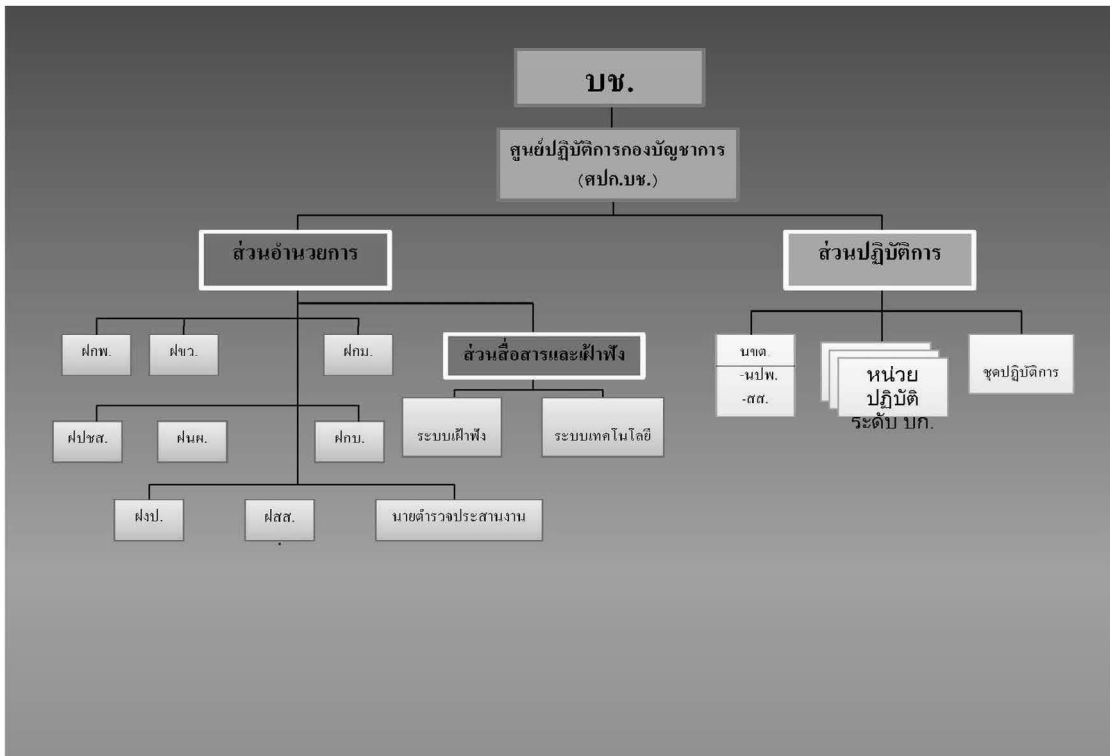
บช.

ศูนย์ปฏิบัติการกองบัญชาการ (ศปก.บช.)

ส่วนอำนวยการ

ส่วนปฏิบัติการ

ฝกพ.

ฝขว.

ฝกม.

ส่วนสื่อสารและเฝ้าฟัง

ระบบเฝ้าฟัง

ระบบเทคโนโลยี

ฝปชส.

ฝนผ.

ฝกบ.

ฝงป.

ฝสส.

นายตำรวจประสานงาน

บจต.
-นปพ.
-สส.

หน่วยปฏิบัติระดับ บก.

ชุดปฏิบัติการ